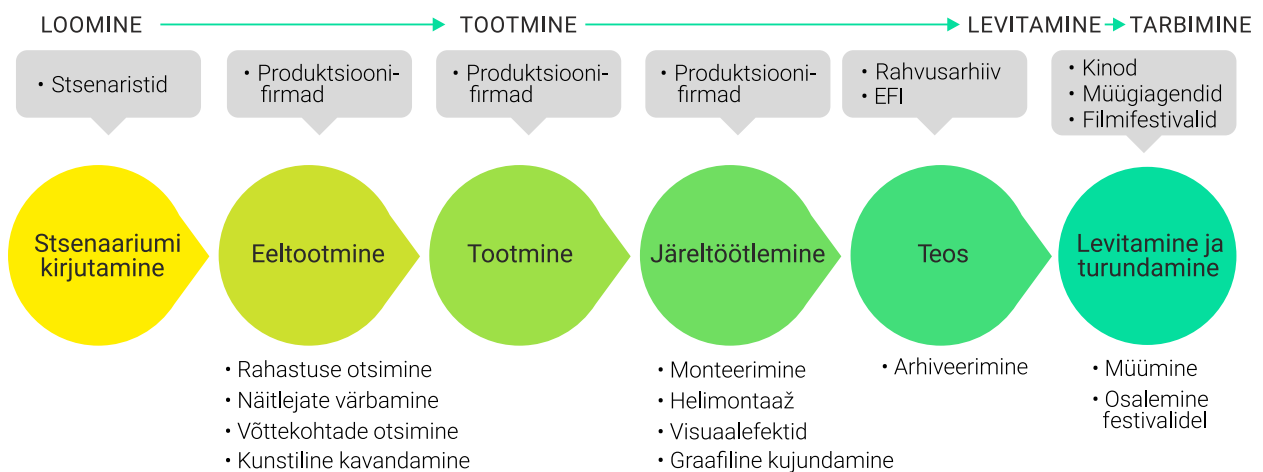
LOOMINE → TOOTMINE → LEVITAMINE → TARBIMINE

• Stsenaristid

• Produktsioonifirmad

• Produktsioonifirmad

• Produktsioonifirmad

• Rahvusarhiiv
• EFI

• Kinod
• Müügiagendid
• Filmifestivalid

Stsenaariumi kirjutamine

Eeltootmine

Tootmine

Järeltöötlemine

Teos

Levitamine ja turundamine

• Rahastuse otsimine
• Näitlejate värbamine
• Võttekohtade otsimine
• Kunstiline kavandamine

• Monteerimine
• Helimontaaž
• Visuaalefektid
• Graafiline kujundamine

• Arhiveerimine

• Müümine
• Osalemine festivalidel